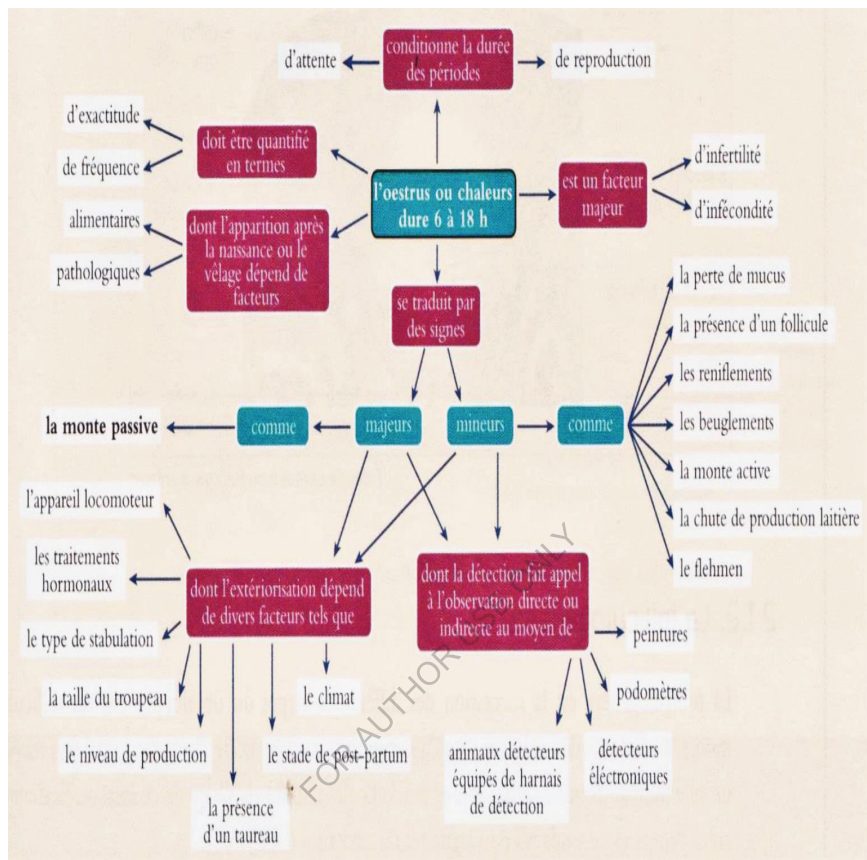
conditionne la durée des périodes

d'attente

de reproduction

doit être quantifié en termes

d'exactitude

de fréquence

l'oestrus ou chaleurs dure 6 à 18 h

est un facteur majeur

d'infertilité

d'infécondité

dont l'apparition après la naissance ou le vêlage dépend de facteurs

alimentaires

pathologiques

se traduit par des signes

majeurs

mineurs

comme

la monte passive

comme

la perte de mucus

la présence d'un follicule

les reniflements

les beuglements

la monte active

la chute de production laitière

le flehmen

dont l'extériorisation dépend de divers facteurs tels que

l'appareil locomoteur

les traitements hormonaux

le type de stabulation

la taille du troupeau

le niveau de production

la présence d'un taureau

le stade de post-partum

le climat

dont la détection fait appel à l'observation directe ou indirecte au moyen de

peintures

podomètres

animaux détecteurs équipés de harnais de détection

détecteurs électroniques

FOR AUTHOR USE ONLY